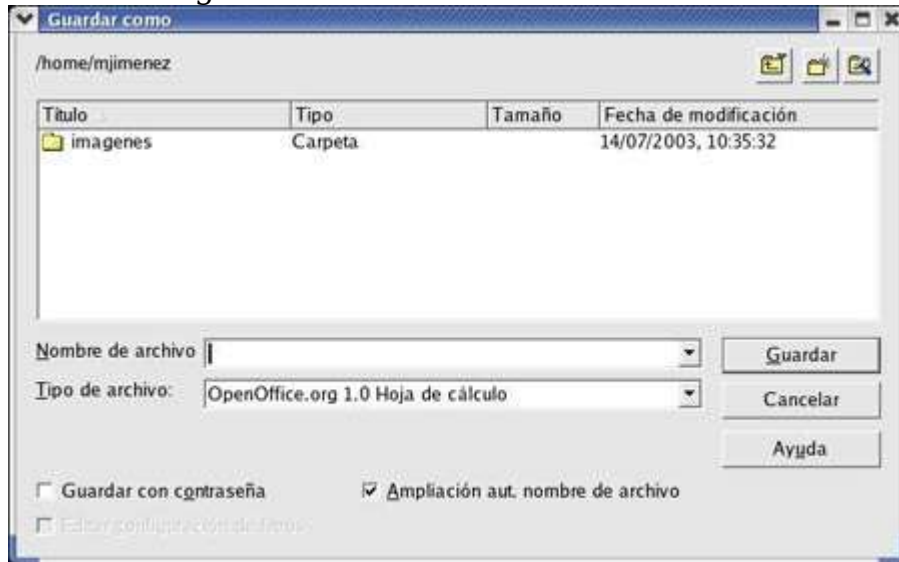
Guardar como

/home/mjimenez

| Título | Tipo | Tamaño | Fecha de modificación |
|---|---|---|---|
| imagenes | Carpeta | | 14/07/2003, 10:35:32 |

Nombre de archivo

Tipo de archivo: OpenOffice.org 1.0 Hoja de cálculo

Guardar

Cancelar

Ayuda

Guardar con contraseña

Ampliación aut. nombre de archivo

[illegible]